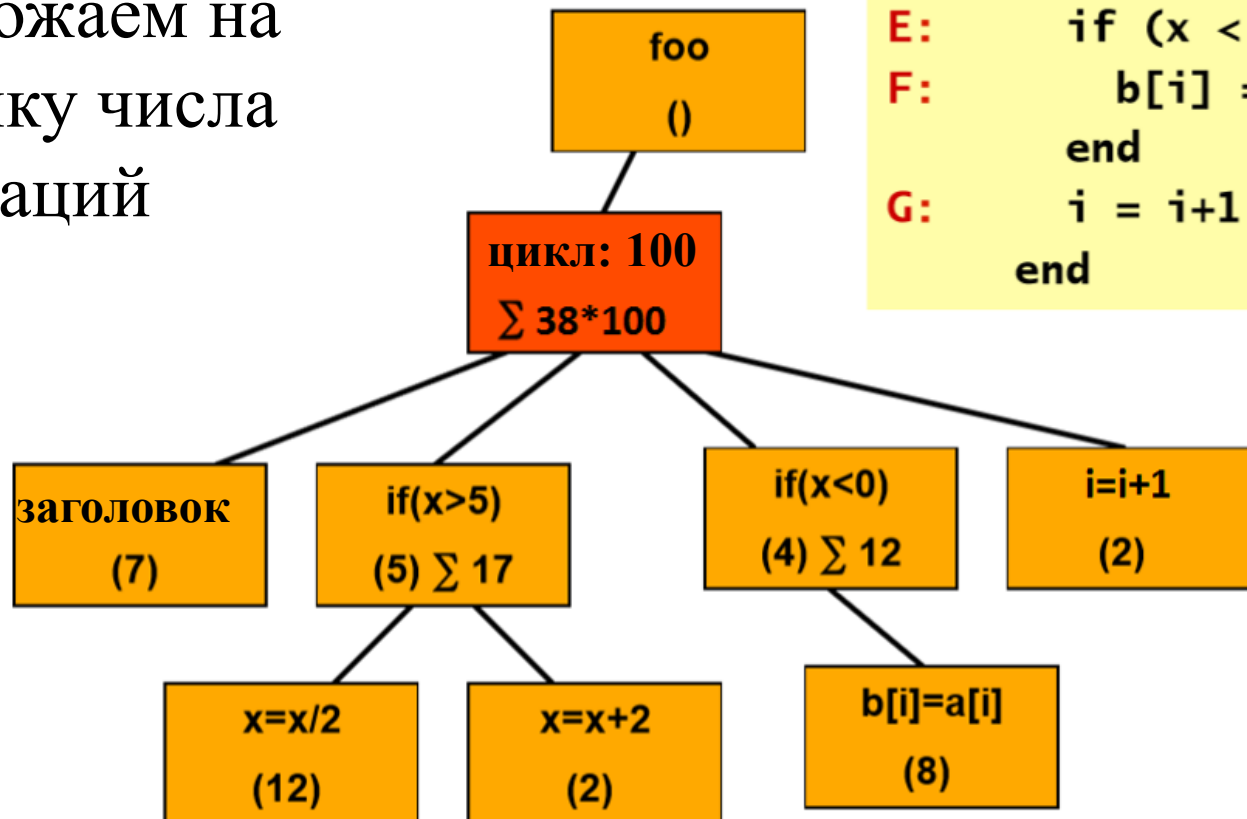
ожаем на
ку числа
аций

foo
()

цикл: 100
$\sum$ 38*100

заголовок
(7)

if(x>5)
(5) $\sum$ 17

x=x/2
(12)

x=x+2
(2)

if(x<0)
(4) $\sum$ 12

b[i]=a[i]
(8)

i=i+1
(2)

E: if (x <
F: b[i] =
end
G: i = i+1
end